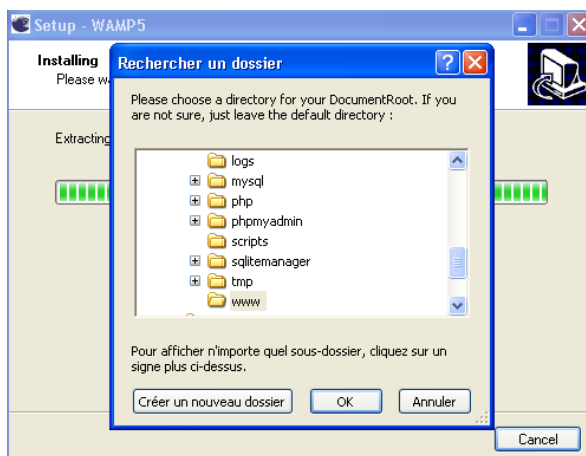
Setup - WAMP5

Installing
Please w

Extracting

Rechercher un dossier

Please choose a directory for your DocumentRoot. If you are not sure, just leave the default directory :

logs
mysql
php
phpmyadmin
scripts
sqlitemanager
tmp
www

Pour afficher n'importe quel sous-dossier, cliquez sur un signe plus ci-dessus.

Créer un nouveau dossier
OK
Annuler

Cancel